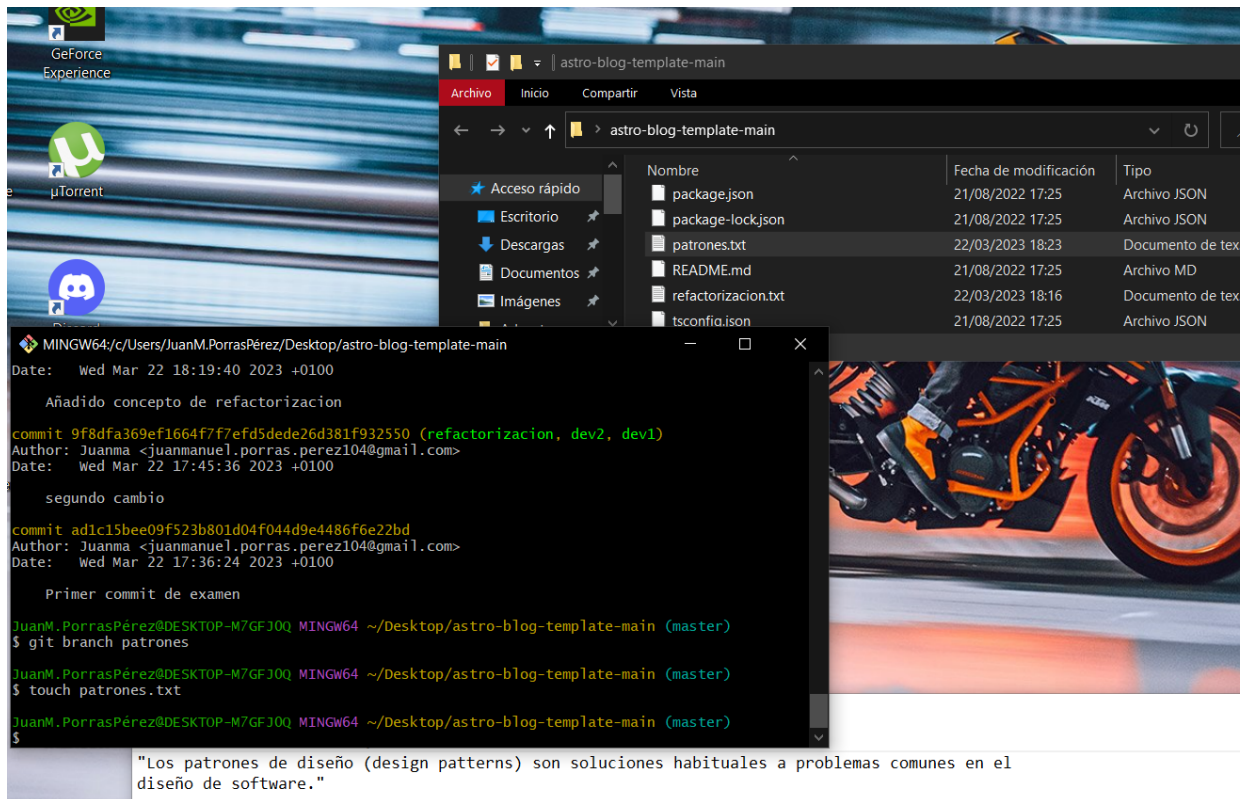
GeForce Experience

µTorrent

astro-blog-template-main

Archivo Inicio Compartir Vista

astro-blog-template-main

Acceso rápido
Escritorio
Descargas
Documentos
Imágenes

| Nombre | Fecha de modificación | Tipo |
|---|---|---|
| package.json | 21/08/2022 17:25 | Archivo JSON |
| package-lock.json | 21/08/2022 17:25 | Archivo JSON |
| patrones.txt | 22/03/2023 18:23 | Documento de tex |
| README.md | 21/08/2022 17:25 | Archivo MD |
| refactorizacion.txt | 22/03/2023 18:16 | Documento de tex |
| tsconfig.json | 21/08/2022 17:25 | Archivo JSON |

MINGW64:/c/Users/JuanM.PorrasPérez/Desktop/astro-blog-template-main

Date:   Wed Mar 22 18:19:40 2023 +0100

    Añadido concepto de refactorizacion

commit 9f8dfa369ef1664f7f7efd5dede26d381f932550 (refactorizacion, dev2, dev1)
Author: Juanma <juanmanuel.porras.perez104@gmail.com>
Date:   Wed Mar 22 17:45:36 2023 +0100

    segundo cambio

commit ad1c15bee09f523b801d04f044d9e4486f6e22bd
Author: Juanma <juanmanuel.porras.perez104@gmail.com>
Date:   Wed Mar 22 17:36:24 2023 +0100

    Primer commit de examen

JuanM.PorrasPérez@DESKTOP-M7GFJOQ MINGW64 ~/Desktop/astro-blog-template-main (master)
$ git branch patrones

JuanM.PorrasPérez@DESKTOP-M7GFJOQ MINGW64 ~/Desktop/astro-blog-template-main (master)
$ touch patrones.txt

JuanM.PorrasPérez@DESKTOP-M7GFJOQ MINGW64 ~/Desktop/astro-blog-template-main (master)
$

"Los patrones de diseño (design patterns) son soluciones habituales a problemas comunes en el diseño de software."